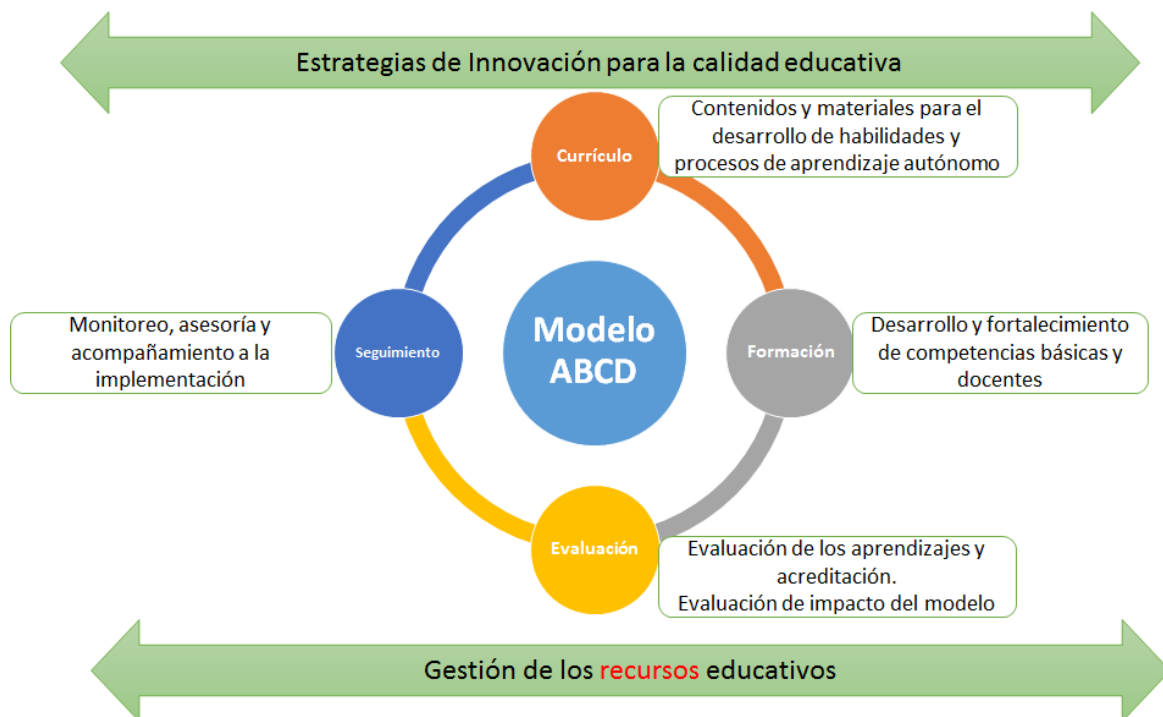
Estrategias de Innovación para la calidad educativa

Currículo

Contenidos y materiales para el desarrollo de habilidades y procesos de aprendizaje autónomo

Monitoreo, asesoría y acompañamiento a la implementación

Seguimiento

Modelo ABCD

Formación

Desarrollo y fortalecimiento de competencias básicas y docentes

Evaluación

Evaluación de los aprendizajes y acreditación.
Evaluación de impacto del modelo

Gestión de los recursos educativos